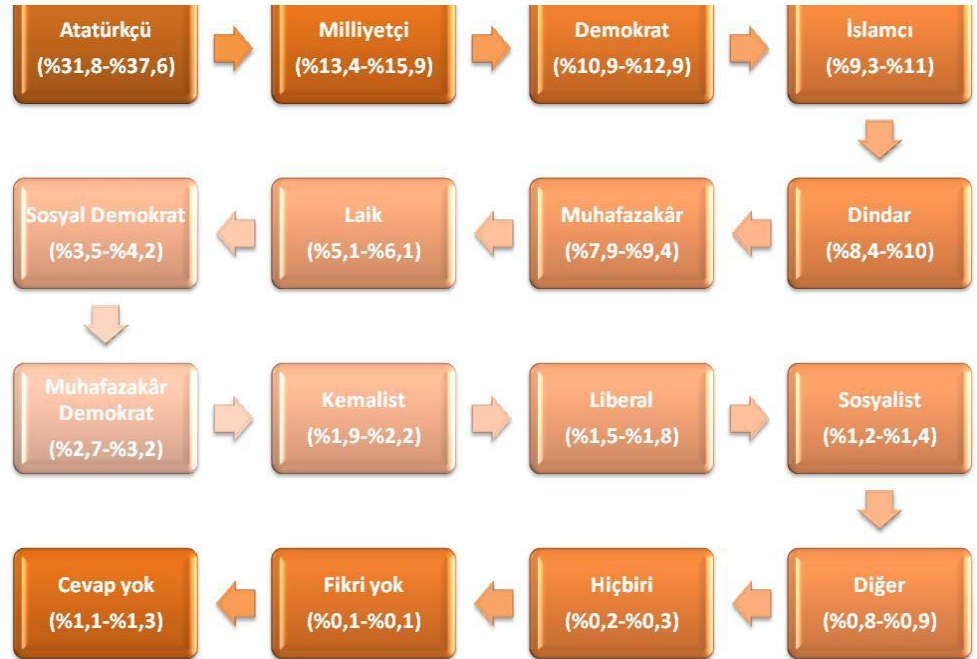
Atatürkçü
(%31,8-%37,6)

Milliyetçi
(%13,4-%15,9)

Demokrat
(%10,9-%12,9)

İslamcı
(%9,3-%11)

Dindar
(%8,4-%10)

Muhafazakâr
(%7,9-%9,4)

Laik
(%5,1-%6,1)

Sosyal Demokrat
(%3,5-%4,2)

Muhafazakâr Demokrat
(%2,7-%3,2)

Kemalist
(%1,9-%2,2)

Liberal
(%1,5-%1,8)

Sosyalist
(%1,2-%1,4)

Diğer
(%0,8-%0,9)

Hiçbiri
(%0,2-%0,3)

Fikri yok
(%0,1-%0,1)

Cevap yok
(%1,1-%1,3)